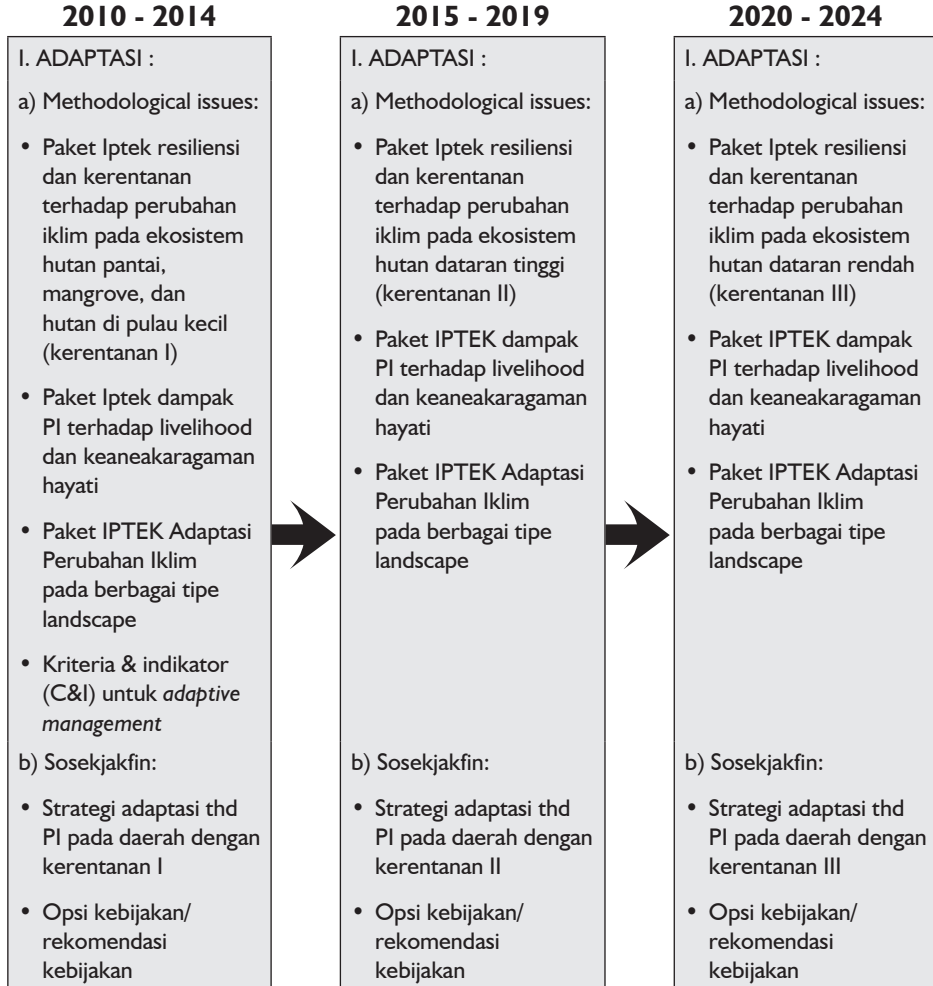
**2010 - 2014**

I. ADAPTASI :

a) Methodological issues:

- Paket Iptek resiliensi dan kerentanan terhadap perubahan iklim pada ekosistem hutan pantai, mangrove, dan hutan di pulau kecil (kerentanan I)
- Paket Iptek dampak PI terhadap livelihood dan keaneakaragaman hayati
- Paket IPTEK Adaptasi Perubahan Iklim pada berbagai tipe landscape
- Kriteria & indikator (C&I) untuk *adaptive management*

b) Sosekjakfin:

- Strategi adaptasi thd PI pada daerah dengan kerentanan I
- Opsi kebijakan/ rekomendasi kebijakan

**2015 - 2019**

I. ADAPTASI :

a) Methodological issues:

- Paket Iptek resiliensi dan kerentanan terhadap perubahan iklim pada ekosistem hutan dataran tinggi (kerentanan II)
- Paket IPTEK dampak PI terhadap livelihood dan keaneakaragaman hayati
- Paket IPTEK Adaptasi Perubahan Iklim pada berbagai tipe landscape

b) Sosekjakfin:

- Strategi adaptasi thd PI pada daerah dengan kerentanan II
- Opsi kebijakan/ rekomendasi kebijakan

**2020 - 2024**

I. ADAPTASI :

a) Methodological issues:

- Paket Iptek resiliensi dan kerentanan terhadap perubahan iklim pada ekosistem hutan dataran rendah (kerentanan III)
- Paket IPTEK dampak PI terhadap livelihood dan keaneakaragaman hayati
- Paket IPTEK Adaptasi Perubahan Iklim pada berbagai tipe landscape

b) Sosekjakfin:

- Strategi adaptasi thd PI pada daerah dengan kerentanan III
- Opsi kebijakan/ rekomendasi kebijakan